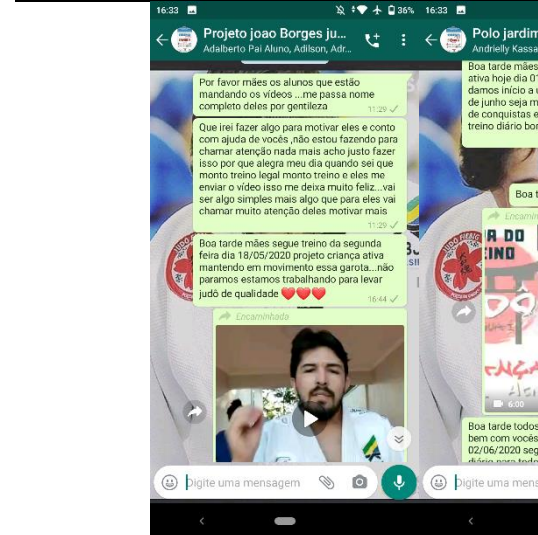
16:33
36% 16:33
Projeto joao Borges ju...
Adalberto Pai Aluno, Adilson, Adr...

Por favor mães os alunos que estão mandando os vídeos ...me passa nome completo deles por gentileza
11:29

Que irei fazer algo para motivar eles e conto com ajuda de vocês ,não estou fazendo para chamar atenção nada mais acho justo fazer isso por que alegra meu dia quando sei que monto treino legal monto treino e eles me enviar o vídeo isso me deixa muito feliz...vai ser algo simples mais algo que para eles vai chamar muito atenção deles motivar mais
11:29

Boa tarde mães segue treino da segunda feira dia 18/05/2020 projeto criança ativa mantendo em movimento essa garota...não paramos estamos trabalhando para levar judô de qualidade ❤️❤️❤️
16:44

Encaminhada

Digite uma mensagem

Polo jardim
Andrielly Kassa

Boa tarde mães
ativa hoje dia 01
damos início a
de junho seja m
de conquistas e
treino diário bor

Boa t

Encaminh
A DO
INO
6:00

Boa tarde todos
bem com vocês
02/06/2020 seg

Digite uma mens